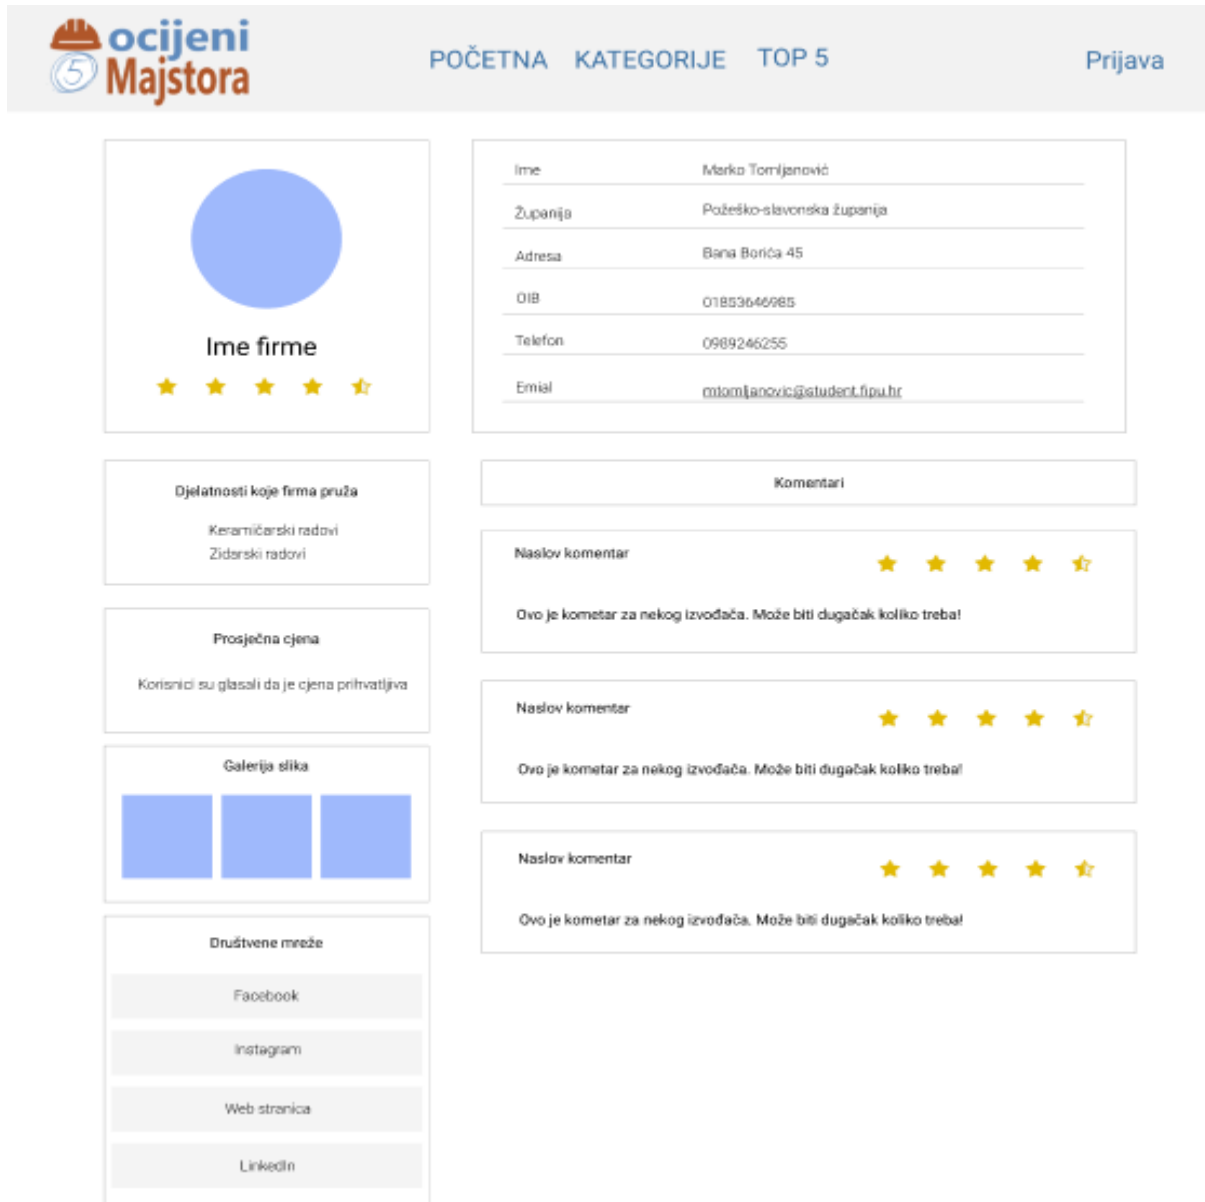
5 ocijeni Majstora

POČETNA KATEGORIJE TOP 5

Prijava

Ime firme

| Ime | Marko Tomljanović |
|---|---|
| Županija | Požeško-slavonska županija |
| Adresa | Bana Borića 45 |
| OIB | 01853646985 |
| Telefon | 0989246255 |
| Emial | mtomljanovic@student.fipu.hr |

Djelatnosti koje firma pruža

Keramičarski radovi
Zidarski radovi

Prosječna cjena

Korisnici su glasali da je cjena prihvatljiva

Galerija slika

Društvene mreže

Facebook

Instagram

Web stranica

LinkedIn

Komentari

Naslov komentar

Ovo je kometar za nekog izvođača. Može biti dugačak koliko treba!

Naslov komentar

Ovo je kometar za nekog izvođača. Može biti dugačak koliko treba!

Naslov komentar

Ovo je kometar za nekog izvođača. Može biti dugačak koliko treba!